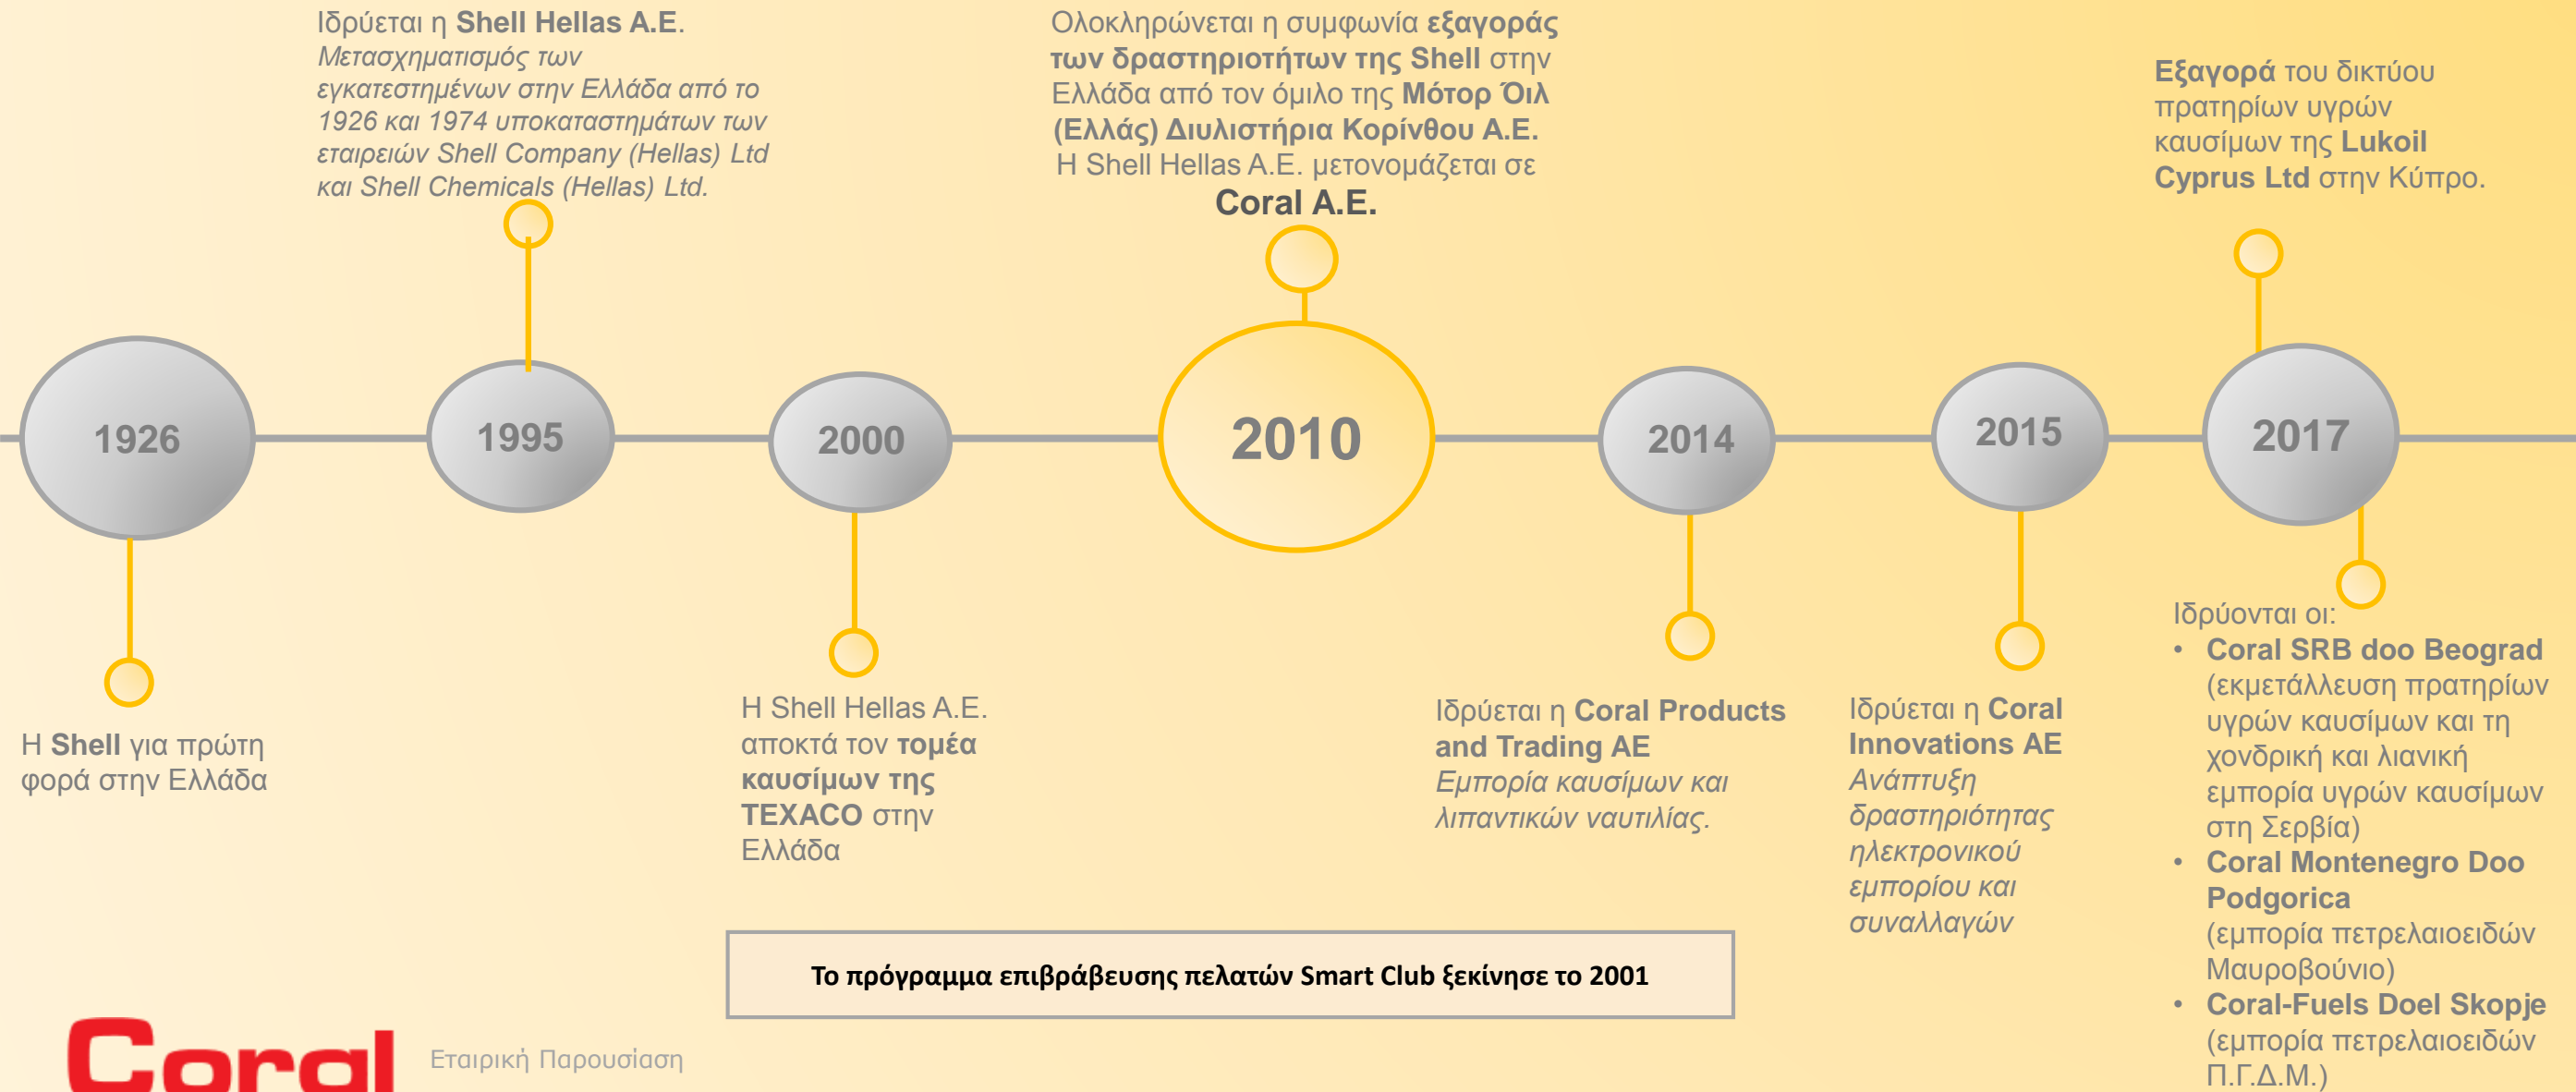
Ιδρύεται η **Shell Hellas A.E.**
*Μετασχηματισμός των εγκατεστημένων στην Ελλάδα από το 1926 και 1974 υποκαταστημάτων των εταιρειών Shell Company (Hellas) Ltd και Shell Chemicals (Hellas) Ltd.*

Ολοκληρώνεται η συμφωνία **εξαγοράς των δραστηριοτήτων της Shell** στην Ελλάδα από τον όμιλο της **Μότορ Όιλ (Ελλάς) Διυλιστήρια Κορίνθου Α.Ε.**
Η Shell Hellas A.E. μετονομάζεται σε
**Coral A.E.**

**Εξαγορά** του δικτύου πρατηρίων υγρών καυσίμων της **Lukoil Cyprus Ltd** στην Κύπρο.

1926

1995

2000

2010

2014

2015

2017

Η **Shell** για πρώτη φορά στην Ελλάδα

Η Shell Hellas A.E. αποκτά τον **τομέα καυσίμων της TEXACO** στην Ελλάδα

Ιδρύεται η **Coral Products and Trading AE**
*Εμπορία καυσίμων και λιπαντικών ναυτιλίας.*

Ιδρύεται η **Coral Innovations AE**
*Ανάπτυξη δραστηριότητας ηλεκτρονικού εμπορίου και συναλλαγών*

Ιδρύονται οι:
- **Coral SRB doo Beograd** (εκμετάλλευση πρατηρίων υγρών καυσίμων και τη χονδρική και λιανική εμπορία υγρών καυσίμων στη Σερβία)
- **Coral Montenegro Doo Podgorica** (εμπορία πετρελαιοειδών Μαυροβούνιο)
- **Coral-Fuels Doel Skopje** (εμπορία πετρελαιοειδών Π.Γ.Δ.Μ.)

Το πρόγραμμα επιβράβευσης πελατών Smart Club ξεκίνησε το 2001

Coral

Εταιρική Παρουσίαση